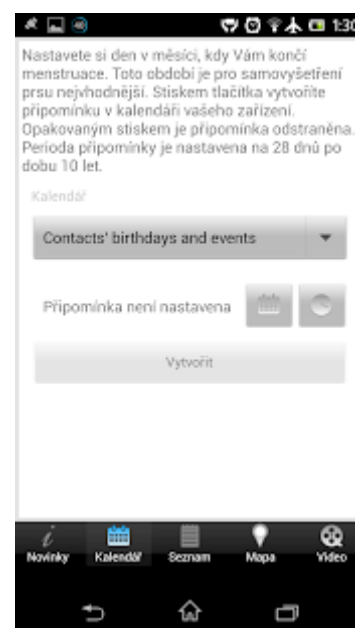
1:30

Nastavete si den v měsíci, kdy Vám končí menstruace. Toto období je pro samovyšetření prsu nejvhodnější. Stiskem tlačítka vytvoříte připomínku v kalendáři vašeho zařízení. Opakovaným stiskem je připomínka odstraněna. Perioda připomínky je nastavena na 28 dnů po dobu 10 let.

Kalendář

Contacts' birthdays and events

Připomínka není nastavena

Vytvořit

Novinky Kalendář Seznam Mapa Video